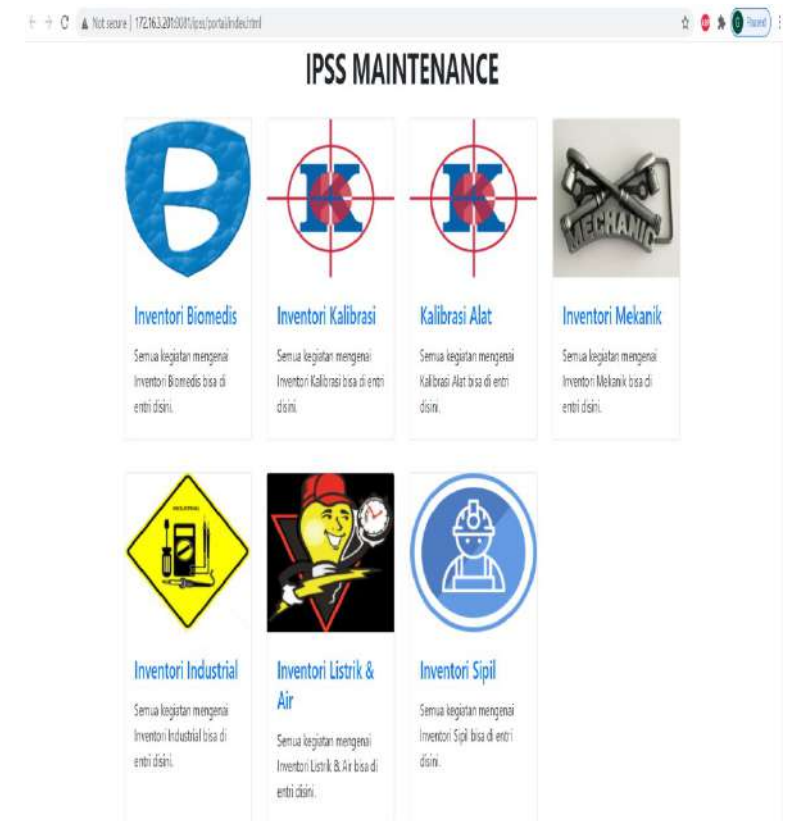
Not secure | 172.16.3.201:8081/ipss/portal/index.html

Paused

IPSS MAINTENANCE

MECHANIC

Inventori Biomedis

Semua kegiatan mengenai Inventori Biomedis bisa di entri disini.

Inventori Kalibrasi

Semua kegiatan mengenai Inventori Kalibrasi bisa di entri disini.

Kalibrasi Alat

Semua kegiatan mengenai Kalibrasi Alat bisa di entri disini.

Inventori Mekanik

Semua kegiatan mengenai Inventori Mekanik bisa di entri disini.

INDUSTRIAL

Inventori Industrial

Semua kegiatan mengenai Inventori Industrial bisa di entri disini.

Inventori Listrik & Air

Semua kegiatan mengenai Inventori Listrik & Air bisa di entri disini.

Inventori Sipil

Semua kegiatan mengenai Inventori Sipil bisa di entri disini.